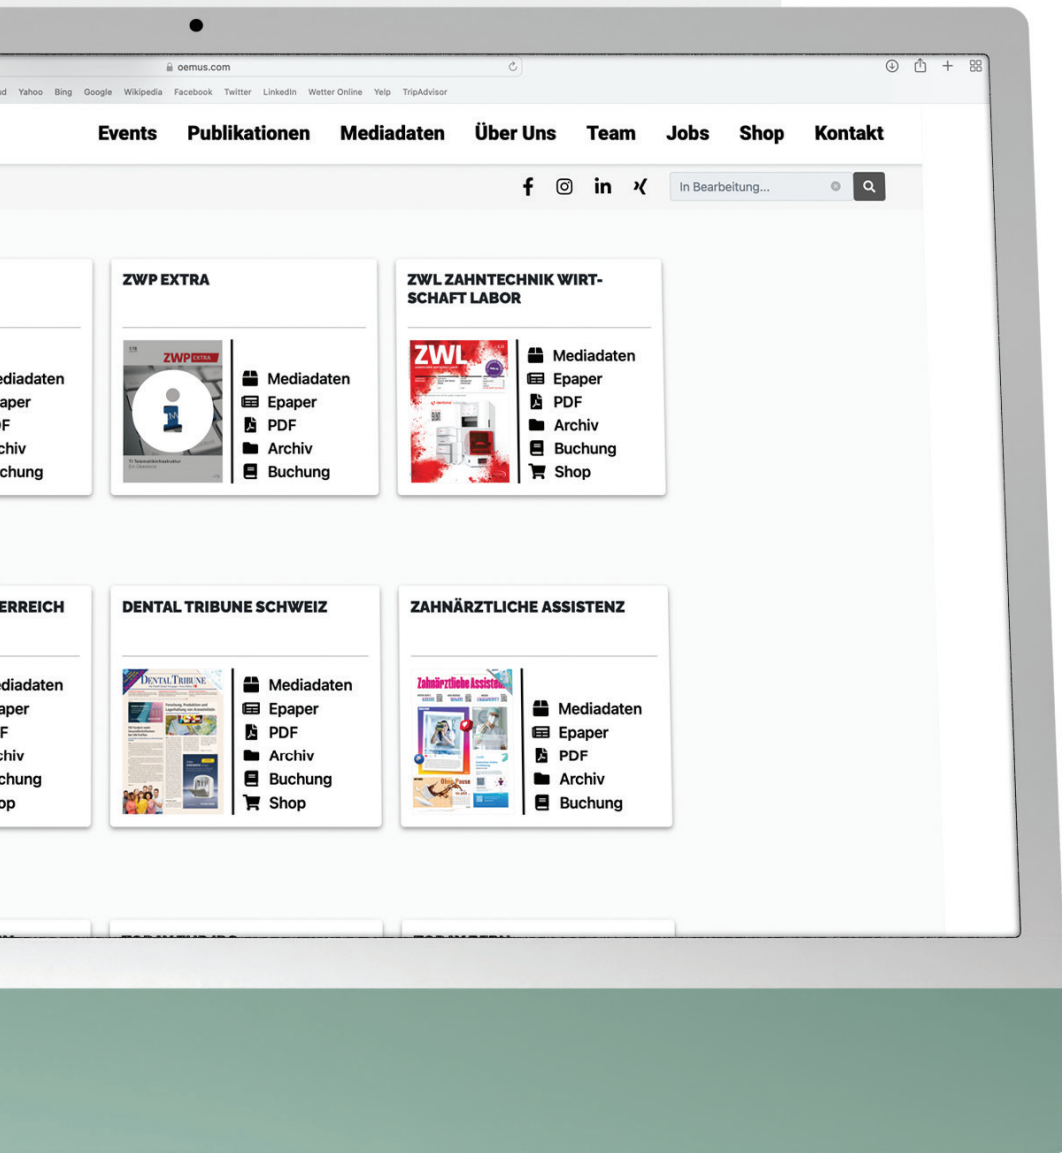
oemus.com

d Yahoo Bing Google Wikipedia Facebook Twitter LinkedIn Wetter Online Yelp TripAdvisor

Events Publikationen Mediadaten Über Uns Team Jobs Shop Kontakt

In Bearbeitung...

ediadaten
aper
F
chiv
chung

ZWP EXTRA

ZWP EXTRA

Mediadaten
Epaper
PDF
Archiv
Buchung

ZWL ZAHNTECHNIK WIRTSCHAFT LABOR

ZWL

Mediadaten
Epaper
PDF
Archiv
Buchung
Shop

ERREICH

ediadaten
aper
F
chiv
chung
op

DENTAL TRIBUNE SCHWEIZ

DENTAL TRIBUNE

Mediadaten
Epaper
PDF
Archiv
Buchung
Shop

ZAHNÄRZTLICHE ASSISTENZ

Zahnärztliche Assistenz

Mediadaten
Epaper
PDF
Archiv
Buchung